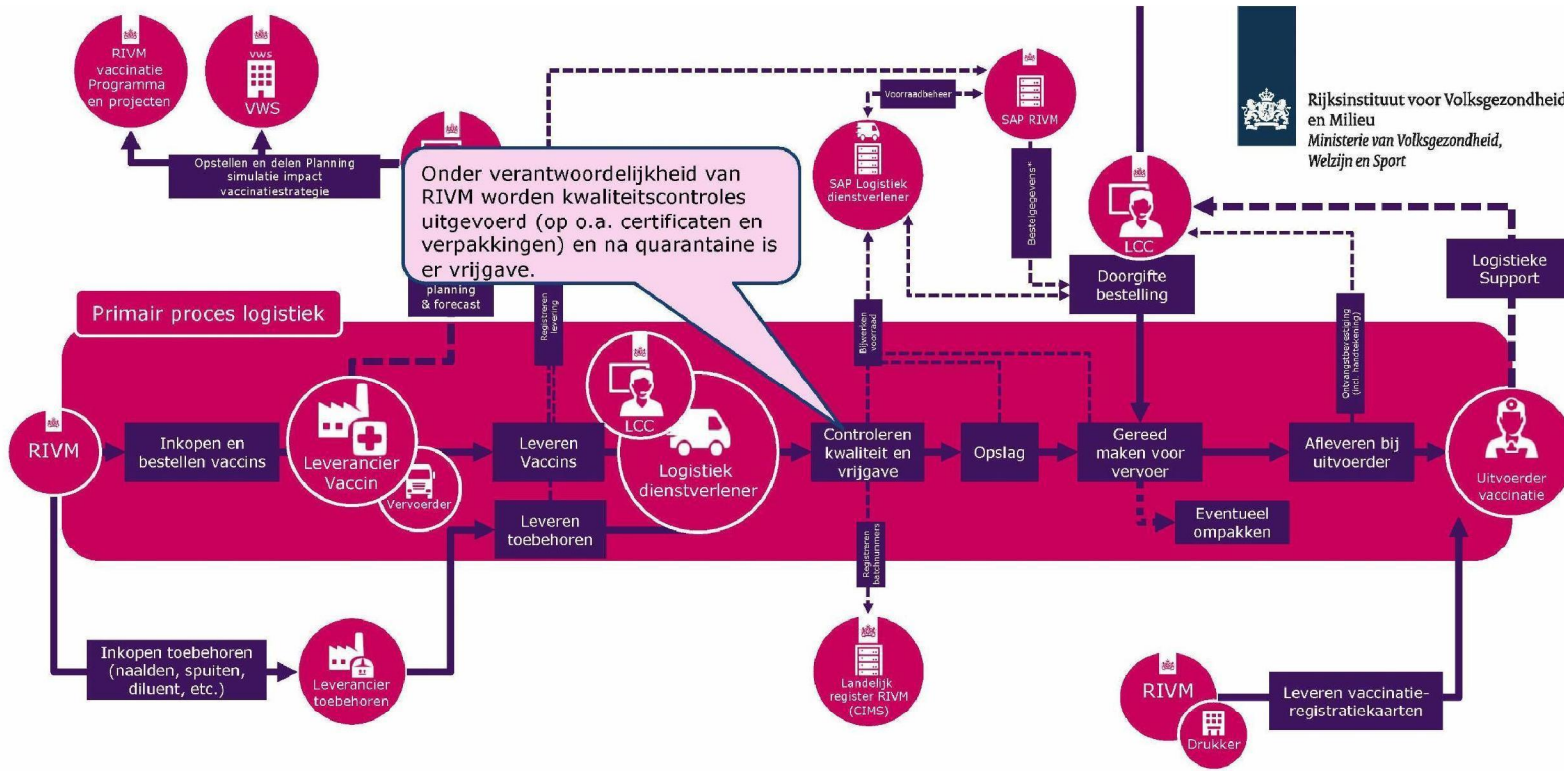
RIVM vaccinatie Programma en projecten

VWS

VWS

Opstellen en delen Planning simulatie impact vaccinatiestrategie

Onder verantwoordelijkheid van RIVM worden kwaliteitscontroles uitgevoerd (op o.a. certificaten en verpakkingen) en na quarantaine is er vrijgave.

planning & forecast

Voorraadbeheer

SAP RIVM

SAP Logistiek dienstverlener

Bestelgegevens*

Rijksinstituut voor Volksgezondheid en Milieu
Ministerie van Volksgezondheid, Welzijn en Sport

LCC

Doorgifte bestelling

Logistieke Support

Primair proces logistiek

Registreren levering

Bijwerken voorraad

Ontvangstbevestiging (incl. handtekening)

RIVM

Inkopen en bestellen vaccins

Leverancier Vaccin

Vervoerder

Leveren Vaccins

LCC

Logistiek dienstverlener

Controleren kwaliteit en vrijgave

Opslag

Gereed maken voor vervoer

Afleveren bij uitvoerder

Uitvoerder vaccinatie

Leveren toebehoren

Eventueel ompakken

Registreren batchnummers

Inkopen toebehoren (naalden, spuiten, diluent, etc.)

Leverancier toebehoren

Landelijk register RIVM (CIMS)

RIVM

Drukker

Leveren vaccinatie-registratiekaarten